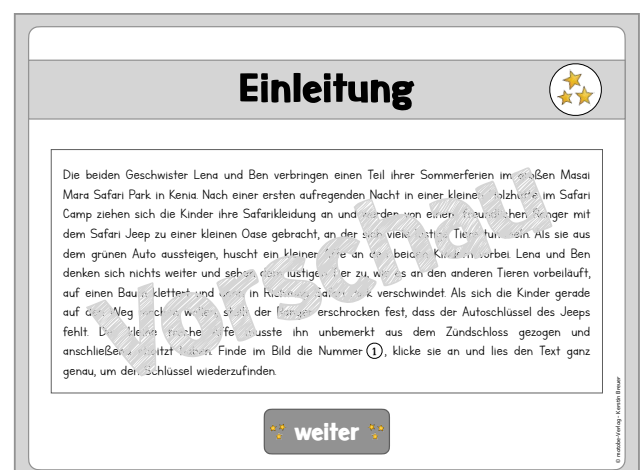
Einleitung

Die beiden Geschwister Lena und Ben verbringen einen Teil ihrer Sommerferien im großen Masai Mara Safari Park in Kenia. Nach einer ersten aufregenden Nacht in einer kleinen Holzhütte im Safari Camp ziehen sich die Kinder ihre Safarikleidung an und werden von einem freundlichen Ranger mit dem Safari Jeep zu einer kleinen Oase gebracht, an der sich viele lustige Tiere tummeln. Als sie aus dem grünen Auto aussteigen, huscht ein kleiner Affe an den beiden Kindern vorbei. Lena und Ben denken sich nichts weiter und sehen dem lustigen Tier zu, wie es an den anderen Tieren vorbeiläuft, auf einen Baum klettert und dann in Richtung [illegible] verschwindet. Als sich die Kinder gerade auf den Weg machen wollen, stellt der Ranger erschrocken fest, dass der Autoschlüssel des Jeeps fehlt. Der kleine freche Affe musste ihn unbemerkt aus dem Zündschloss gezogen und anschließend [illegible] haben. Finde im Bild die Nummer (1), klicke sie an und lies den Text ganz genau, um den Schlüssel wiederzufinden.

Vorschau

weiter

© mabbe-Verlag · Kerstin Brauer